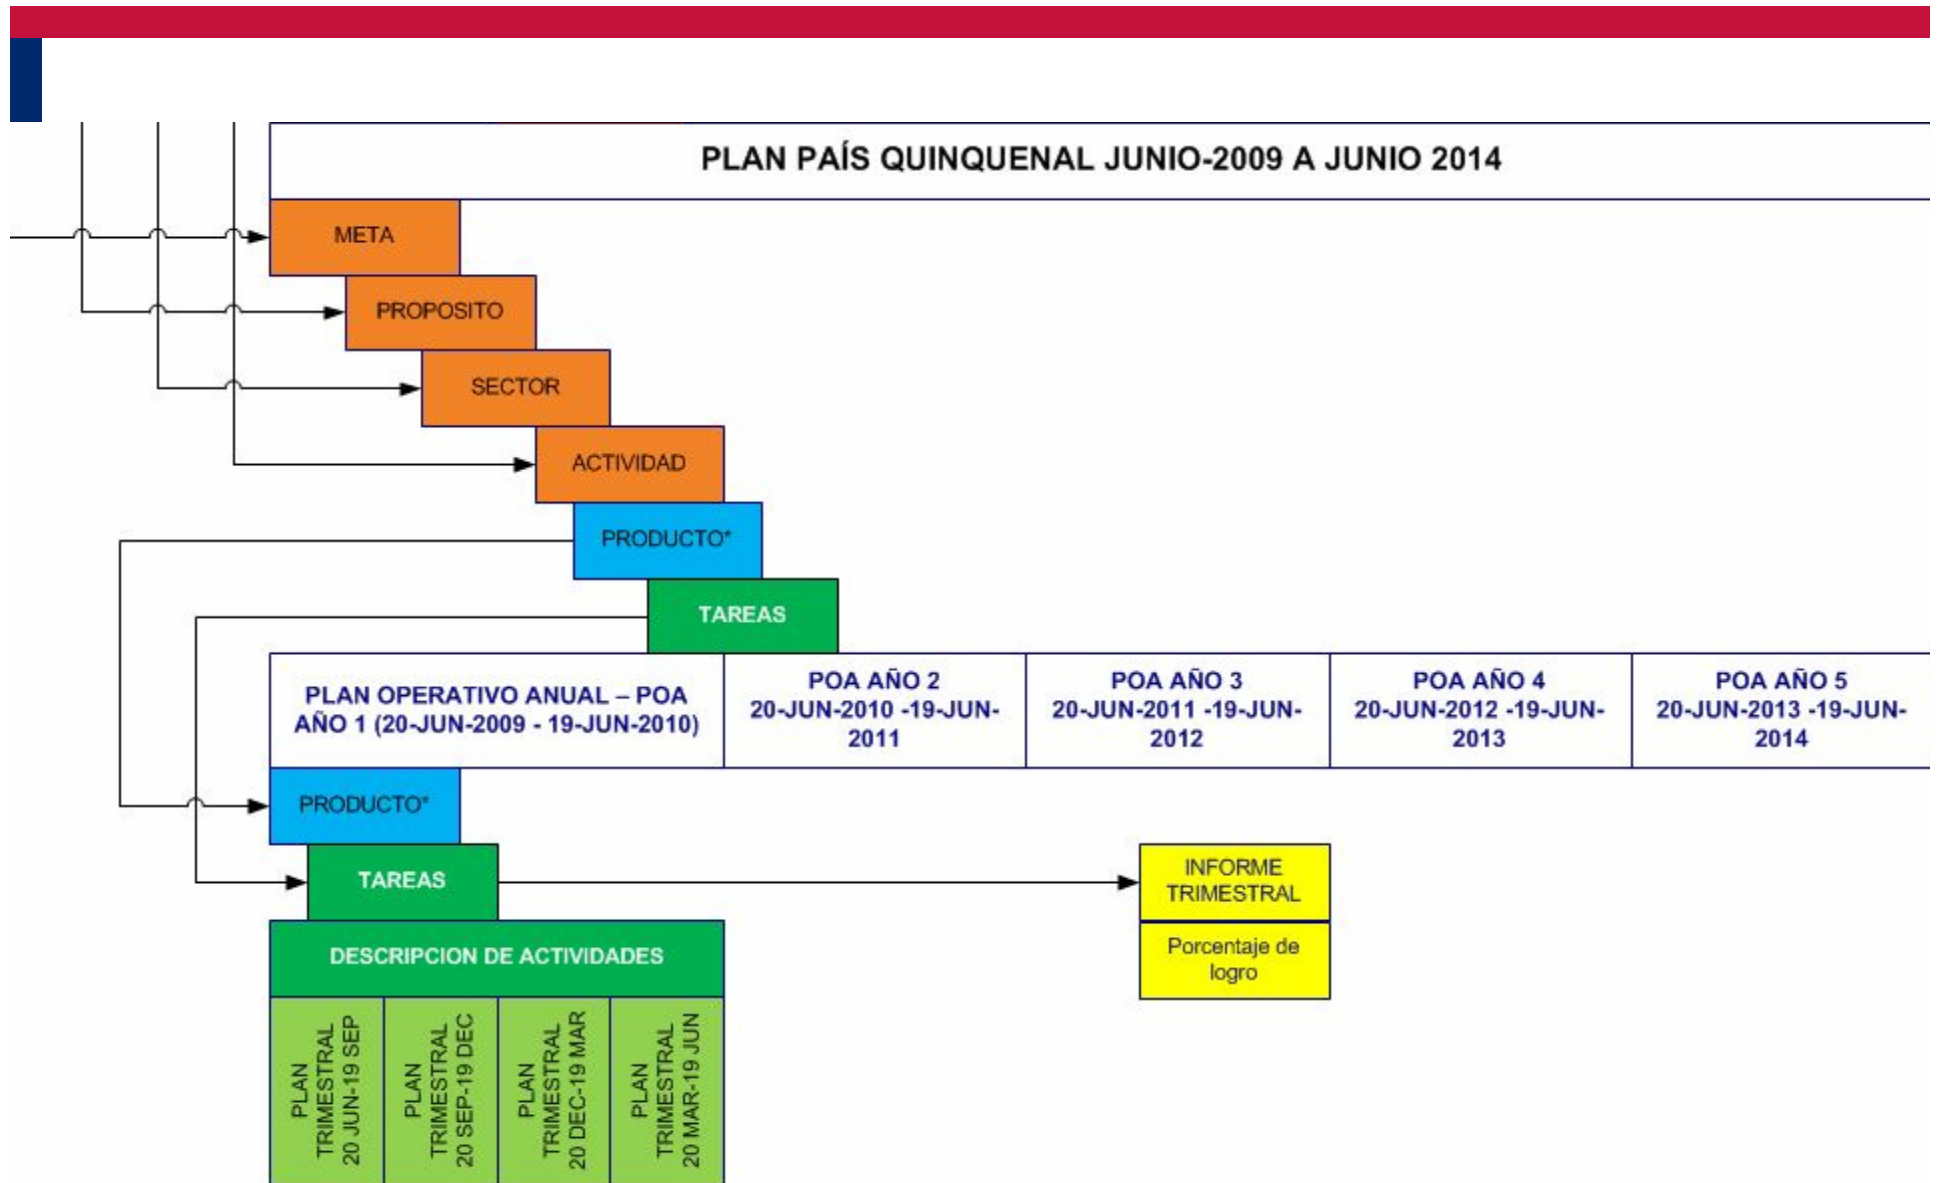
PLAN PAÍS QUINQUENAL JUNIO-2009 A JUNIO 2014

META

PROPOSITO

SECTOR

ACTIVIDAD

PRODUCTO*

TAREAS

PLAN OPERATIVO ANUAL – POA AÑO 1 (20-JUN-2009 - 19-JUN-2010)

POA AÑO 2 20-JUN-2010 -19-JUN-2011

POA AÑO 3 20-JUN-2011 -19-JUN-2012

POA AÑO 4 20-JUN-2012 -19-JUN-2013

POA AÑO 5 20-JUN-2013 -19-JUN-2014

PRODUCTO*

TAREAS

INFORME TRIMESTRAL

Porcentaje de logro

DESCRIPCION DE ACTIVIDADES

PLAN TRIMESTRAL 20 JUN-19 SEP

PLAN TRIMESTRAL 20 SEP-19 DEC

PLAN TRIMESTRAL 20 DEC-19 MAR

PLAN TRIMESTRAL 20 MAR-19 JUN